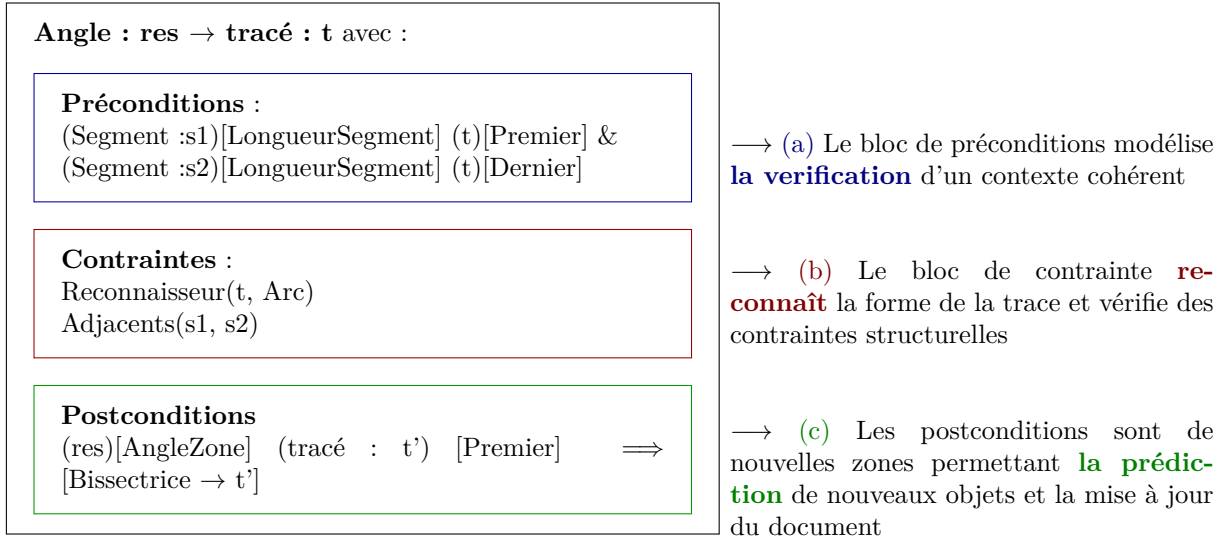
**Angle : res** $\rightarrow$ **tracé : t** avec :

**Préconditions** :
(Segment :s1)[LongueurSegment] (t)[Premier] &
(Segment :s2)[LongueurSegment] (t)[Dernier]

**Contraintes** :
Reconnaisseur(t, Arc)
Adjacents(s1, s2)

**Postconditions**
(res)[AngleZone] (tracé : t') [Premier] $\Longrightarrow$ [Bissectrice $\rightarrow$ t']

$\longrightarrow$ (a) Le bloc de préconditions modélise **la verification** d'un contexte cohérent

$\longrightarrow$ (b) Le bloc de contrainte **reconnaît** la forme de la trace et vérifie des contraintes structurelles

$\longrightarrow$ (c) Les postconditions sont de nouvelles zones permettant **la prédiction** de nouveaux objets et la mise à jour du document